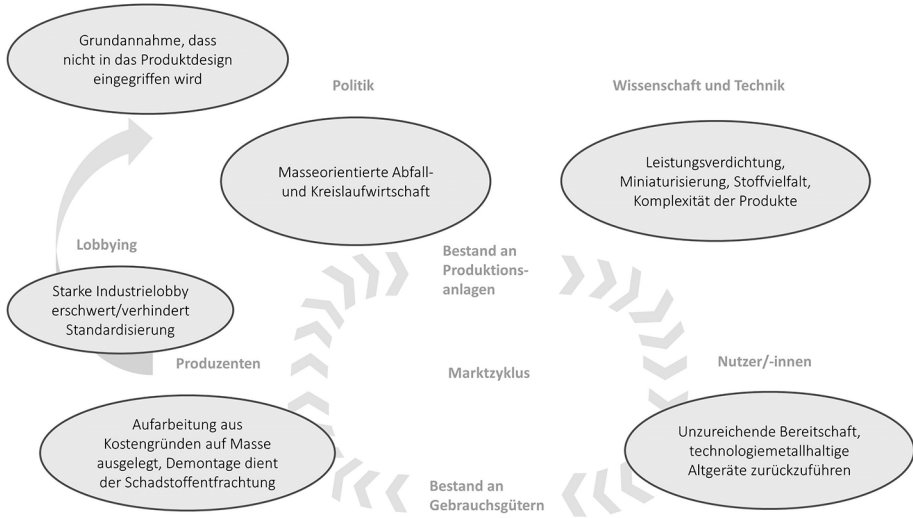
Grundannahme, dass nicht in das Produktdesign eingegriffen wird

Politik

Wissenschaft und Technik

Masseorientierte Abfall- und Kreislaufwirtschaft

Leistungsverdichtung, Miniaturisierung, Stoffvielfalt, Komplexität der Produkte

Lobbying

Bestand an Produktionsanlagen

Starke Industrielobby erschwert/verhindert Standardisierung

Produzenten

Marktzyklus

Nutzer/-innen

Aufarbeitung aus Kostengründen auf Masse ausgelegt, Demontage dient der Schadstoffentfrachtung

Unzureichende Bereitschaft, technologiemetallhaltige Altgeräte zurückzuführen

Bestand an Gebrauchsgütern